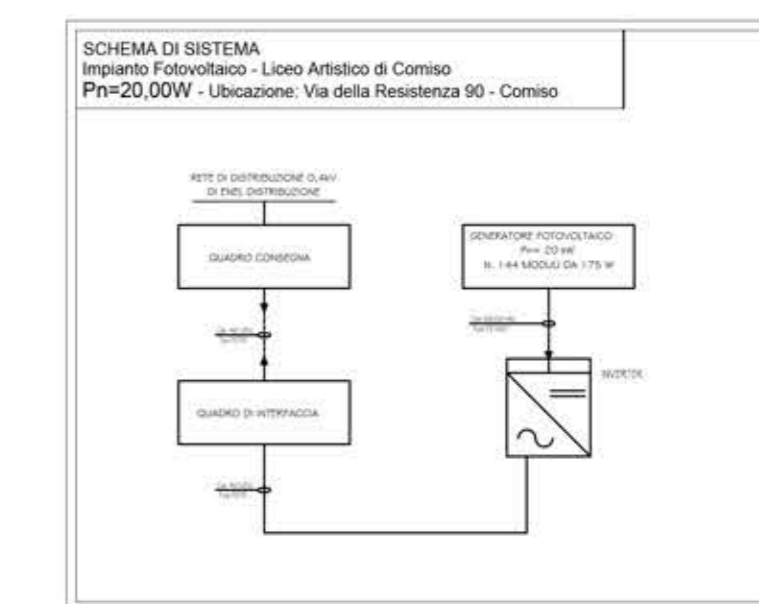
SCHEMA DI SISTEMA
Impianto Fotovoltaico - Liceo Artistico di Comiso
Pn=20,00W - Ubicazione: Via della Resistenza 90 - Comiso

RETE DI DISTRIBUZIONE 0,4kV
DI ENEL DISTRIBUZIONE

QUADRO CONSEGNA

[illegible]

QUADRO DI INTERFACCIA

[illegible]

GENERATORE FOTOVOLTAICO
Pn= 20 kW
N. 144 MODULI DA 175 W

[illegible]

INVERTER